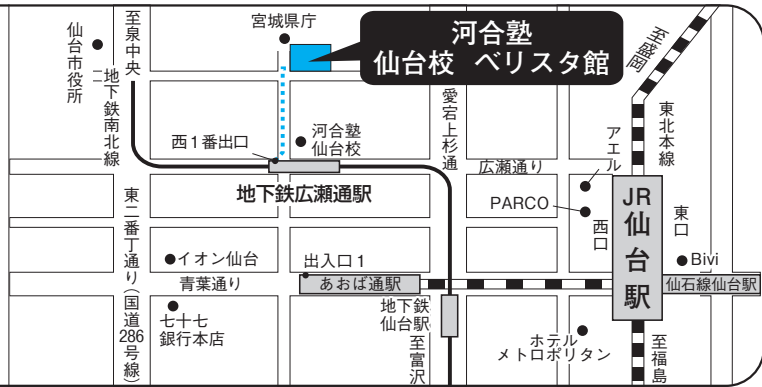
河合塾
仙台校 ベリスタ館

宮城県庁

至泉中央

仙台市役所

地下鉄南北線

至盛岡

東北本線

愛宕上杉通

アエル

河合塾
仙台校

西1番出口

地下鉄広瀬通駅

広瀬通り

PARCO

西口

JR
仙
台
駅

東口

Bivi

東二番丁通り(国道286号線)

イオン仙台

出入口1

青葉通り

あおば通駅

仙石線仙台駅

七十七
銀行本店

地下鉄
仙台駅

至富沢

ホテル
メトロポリタン

至福島